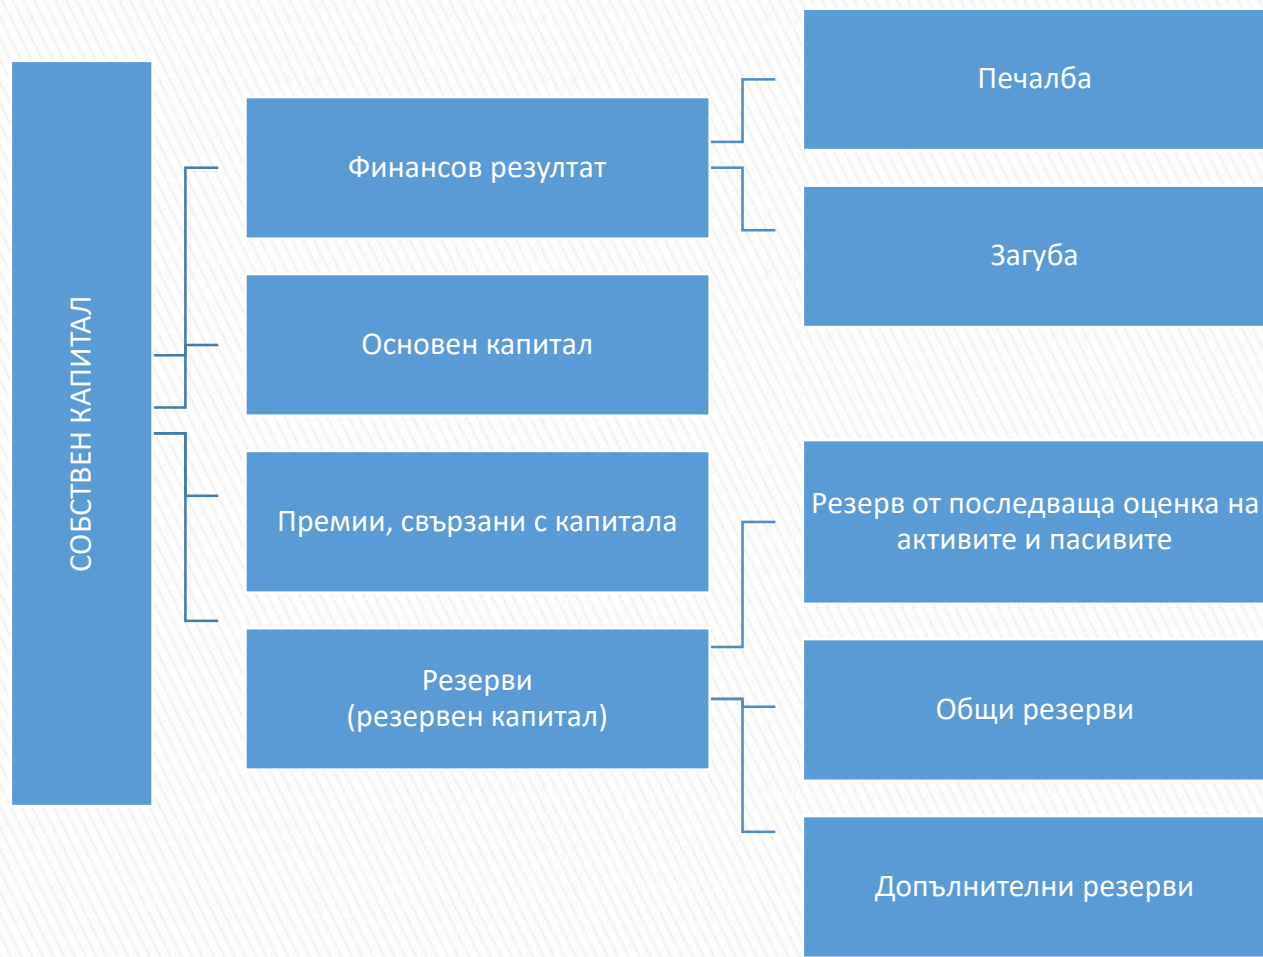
СОБСТВЕН КАПИТАЛ

Финансов резултат

Печалба

Загуба

Основен капитал

Премии, свързани с капитала

Резерви
(резервен капитал)

Резерв от последваща оценка на активите и пасивите

Общи резерви

Допълнителни резерви